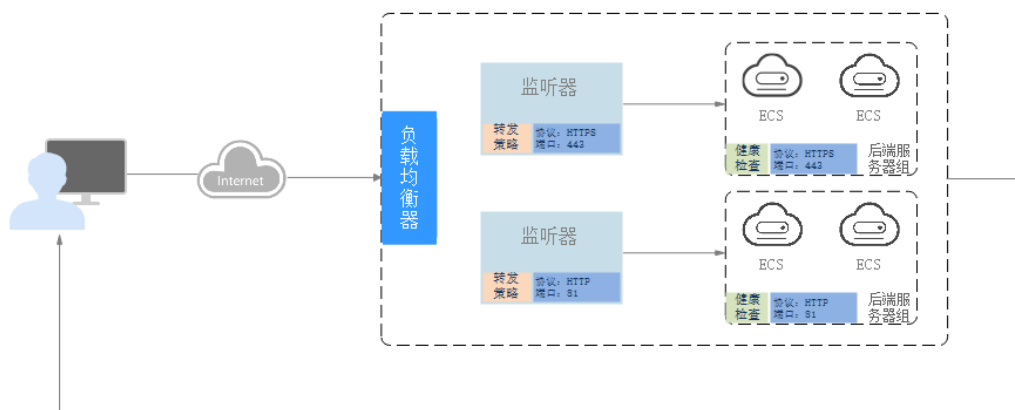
Internet

负载均衡器

监听器

转发策略

协议：HTTPS
端口：443

ECS

ECS

健康检查

协议：HTTPS
端口：443

后端服务器组

监听器

转发策略

协议：HTTP
端口：81

ECS

ECS

健康检查

协议：HTTP
端口：81

后端服务器组